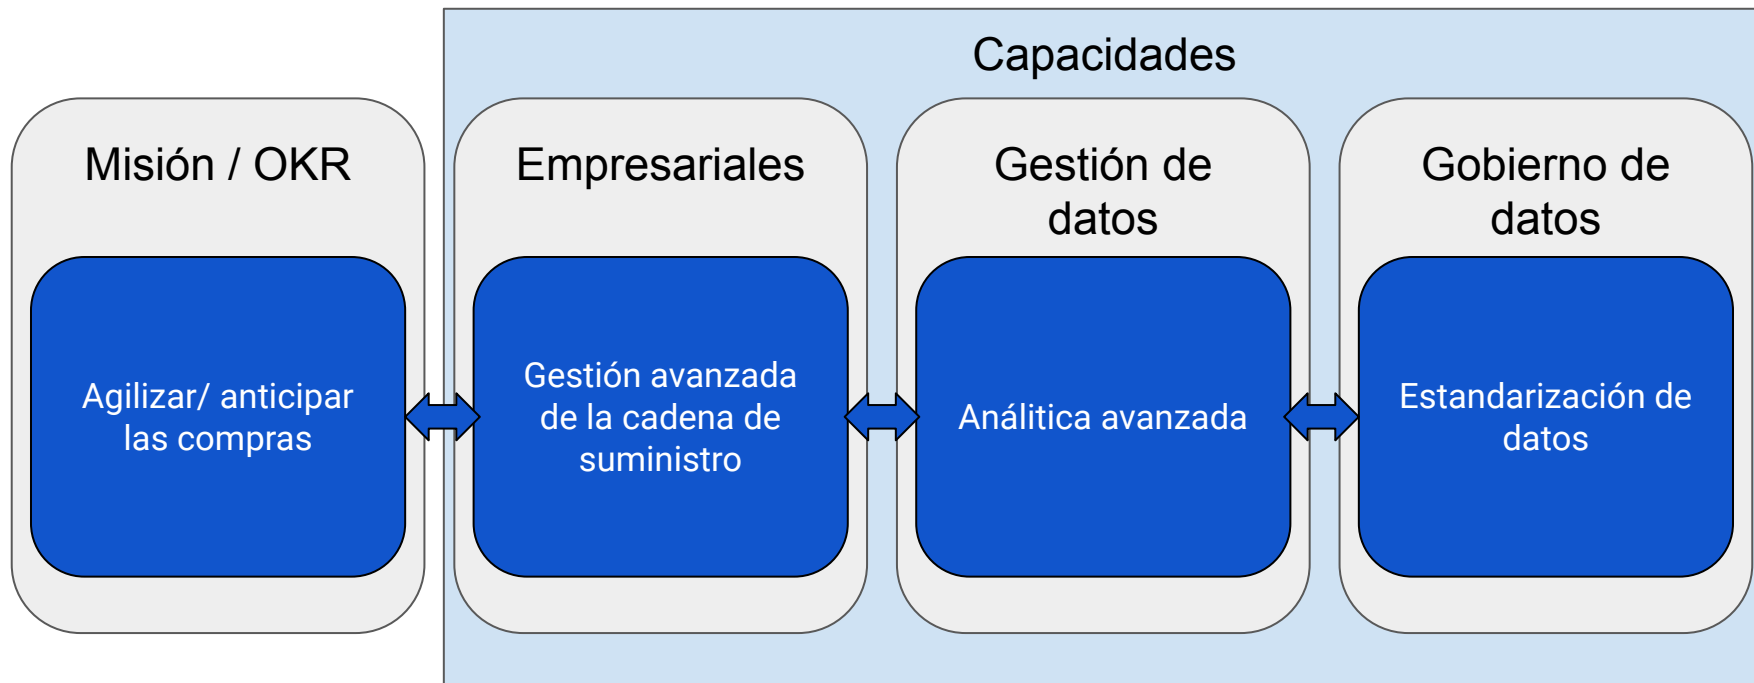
Capacidades

Misión / OKR

Agilizar/ anticipar las compras

Empresariales

Gestión avanzada de la cadena de suministro

Gestión de datos

Análitica avanzada

Gobierno de datos

Estandarización de datos